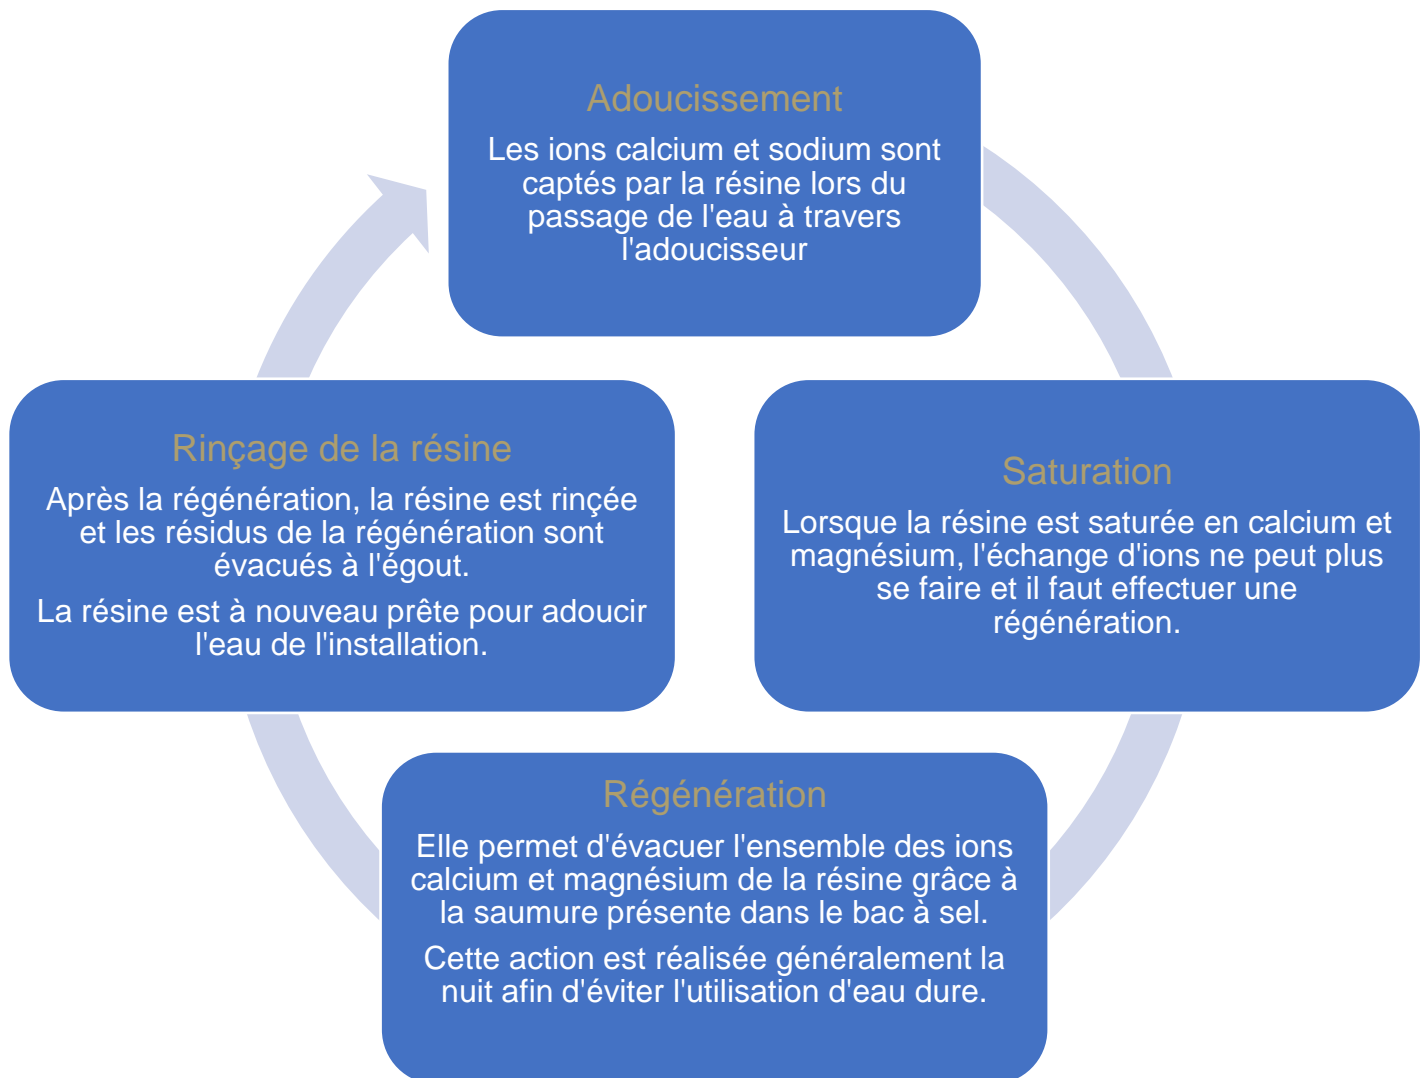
Adoucissement

Les ions calcium et sodium sont captés par la résine lors du passage de l'eau à travers l'adoucisseur

Saturation

Lorsque la résine est saturée en calcium et magnésium, l'échange d'ions ne peut plus se faire et il faut effectuer une régénération.

Régénération

Elle permet d'évacuer l'ensemble des ions calcium et magnésium de la résine grâce à la saumure présente dans le bac à sel.

Cette action est réalisée généralement la nuit afin d'éviter l'utilisation d'eau dure.

Rinçage de la résine

Après la régénération, la résine est rinçée et les résidus de la régénération sont évacués à l'égout.

La résine est à nouveau prête pour adoucir l'eau de l'installation.